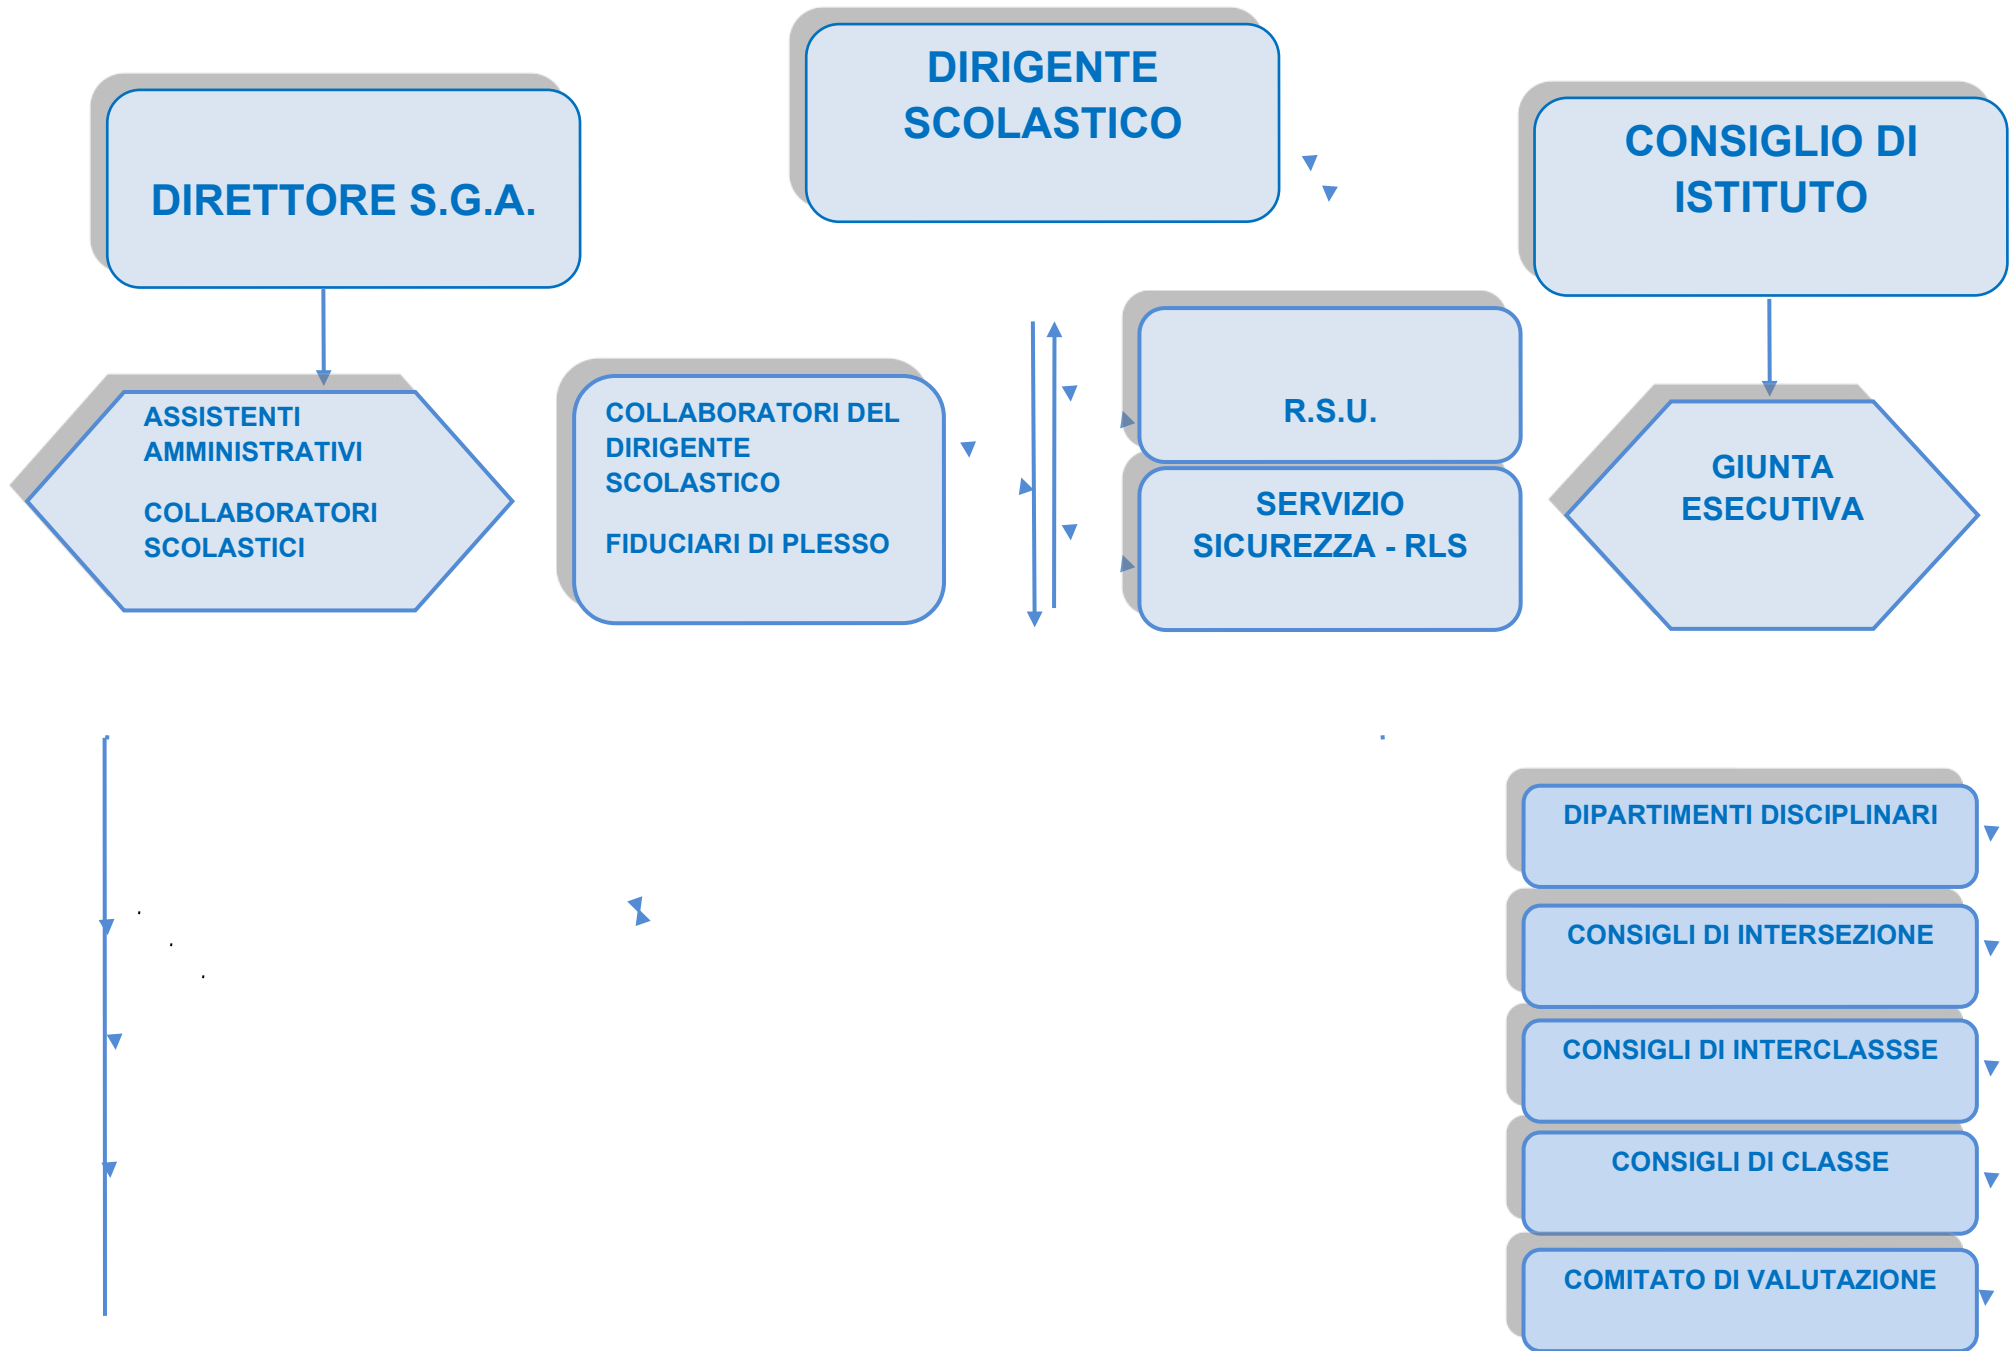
DIRETTORE S.G.A.

DIRIGENTE SCOLASTICO

CONSIGLIO DI ISTITUTO

ASSISTENTI AMMINISTRATIVI

COLLABORATORI SCOLASTICI

COLLABORATORI DEL DIRIGENTE SCOLASTICO

FIDUCIARI DI PLESSO

R.S.U.

SERVIZIO SICUREZZA - RLS

GIUNTA ESECUTIVA

DIPARTIMENTI DISCIPLINARI

CONSIGLI DI INTERSEZIONE

CONSIGLI DI INTERCLASSSE

CONSIGLI DI CLASSE

COMITATO DI VALUTAZIONE